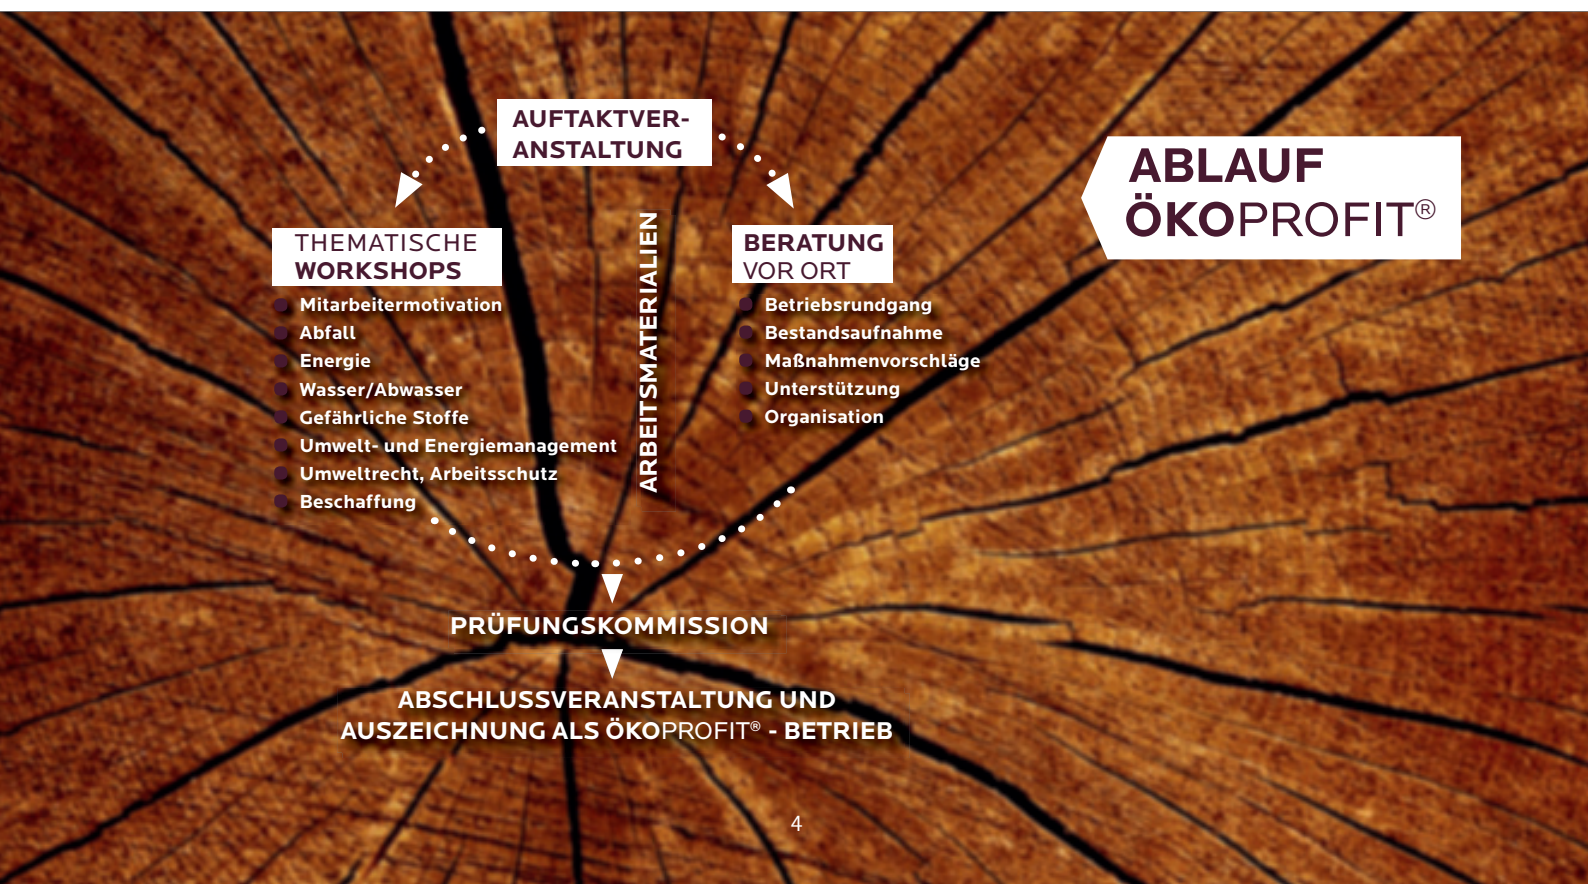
ABLAUF
ÖKOPROFIT®

AUFTAKTVERANSTALTUNG

THEMATISCHE WORKSHOPS
- Mitarbeitermotivation
- Abfall
- Energie
- Wasser/Abwasser
- Gefährliche Stoffe
- Umwelt- und Energiemanagement
- Umweltrecht, Arbeitsschutz
- Beschaffung

ARBEITSMATERIALIEN

BERATUNG VOR ORT
- Betriebsrundgang
- Bestandsaufnahme
- Maßnahmenvorschläge
- Unterstützung
- Organisation

PRÜFUNGSKOMMISSION

ABSCHLUSSVERANSTALTUNG UND AUSZEICHNUNG ALS ÖKOPROFIT® - BETRIEB

4